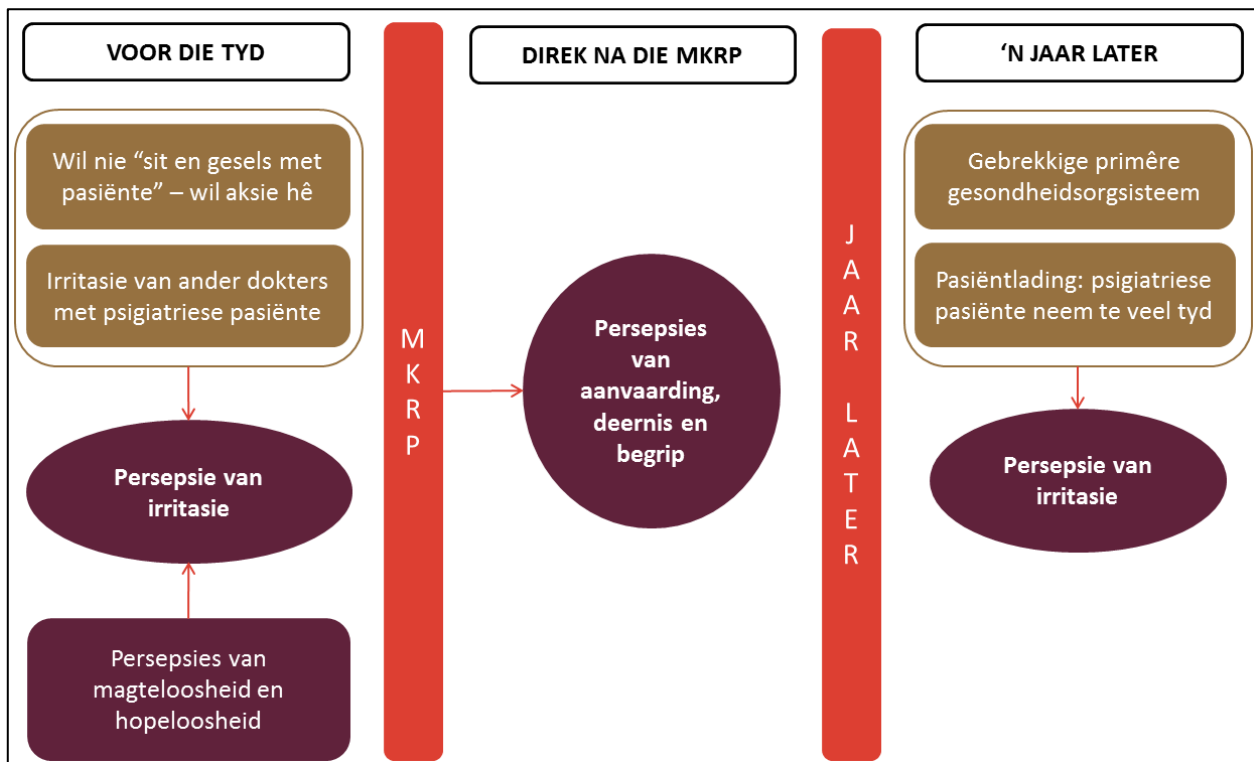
VOOR DIE TYD

Wil nie "sit en gesels met pasiënte" – wil aksie hê

Irritasie van ander dokters met psigiatriese pasiënte

Persepsie van irritasie

Persepsies van magteloosheid en hopeloosheid

MKRP

DIREK NA DIE MKRP

Persepsies van aanvaarding, deernis en begrip

JAAR LATER

'N JAAR LATER

Gebrekkige primêre gesondheidsorgsisteem

Pasiëntlading: psigiatriese pasiënte neem te veel tyd

Persepsie van irritasie